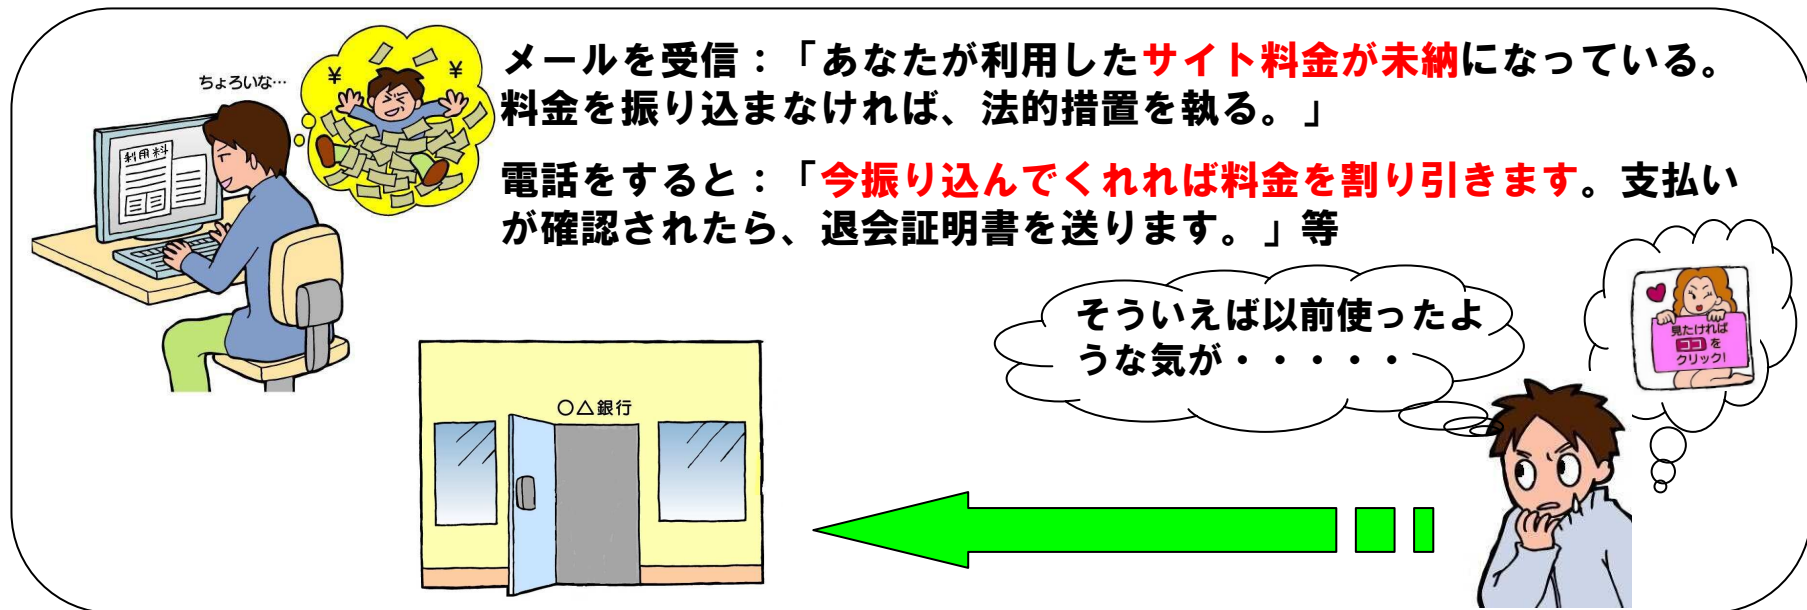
ちょろいな…

¥ ¥

利用料

メールを受信：「あなたが利用したサイト料金が未納になっている。料金を振り込まなければ、法的措置を執る。」

電話をすると：「今振り込んでくれれば料金を割り引きます。支払いが確認されたら、退会証明書を送ります。」等

そういえば以前使ったような気が・・・・・

見たければ ココ を クリック!

○△銀行